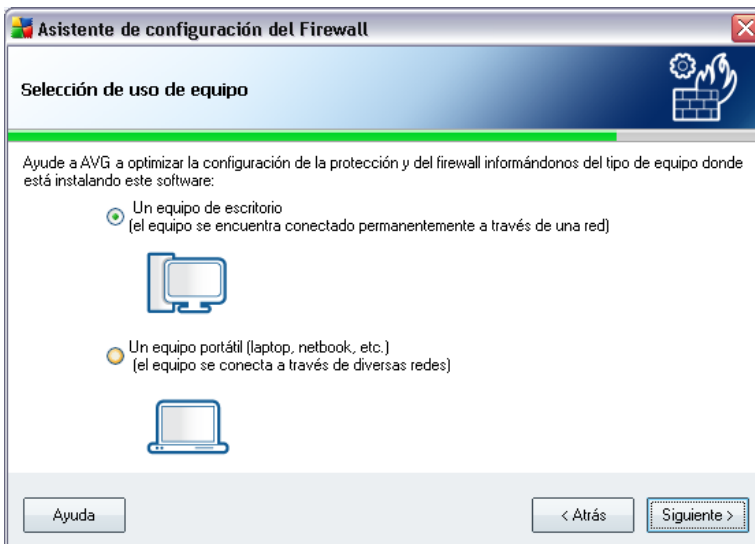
Asistente de configuración del Firewall

Selección de uso de equipo

Ayude a AVG a optimizar la configuración de la protección y del firewall informándonos del tipo de equipo donde está instalando este software:

Un equipo de escritorio
(el equipo se encuentra conectado permanentemente a través de una red)

Un equipo portátil (laptop, netbook, etc.)
(el equipo se conecta a través de diversas redes)

Ayuda

< Atrás

Siguiente >